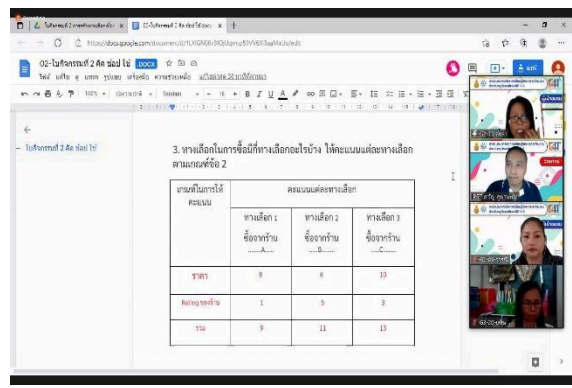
02-ใบกิจกรรมที่ 2 คิด ช่อง ไข่ DOCX

3. ทางเลือกในการซื้อมีกี่ทางเลือกอะไรบ้าง ให้คะแนนแต่ละทางเลือกตามเกณฑ์ข้อ 2

| เกณฑ์ในการให้คะแนน | คะแนนแต่ละทางเลือก | | |
|---|---|---|---|
| | ทางเลือก 1 ซื้อจากร้าน .....A..... | ทางเลือก 2 ซื้อจากร้าน .....B..... | ทางเลือก 3 ซื้อจากร้าน .....C..... |
| ราคา | 8 | 6 | 10 |
| Rating ของร้าน | 1 | 5 | 3 |
| รวม | 9 | 11 | 13 |